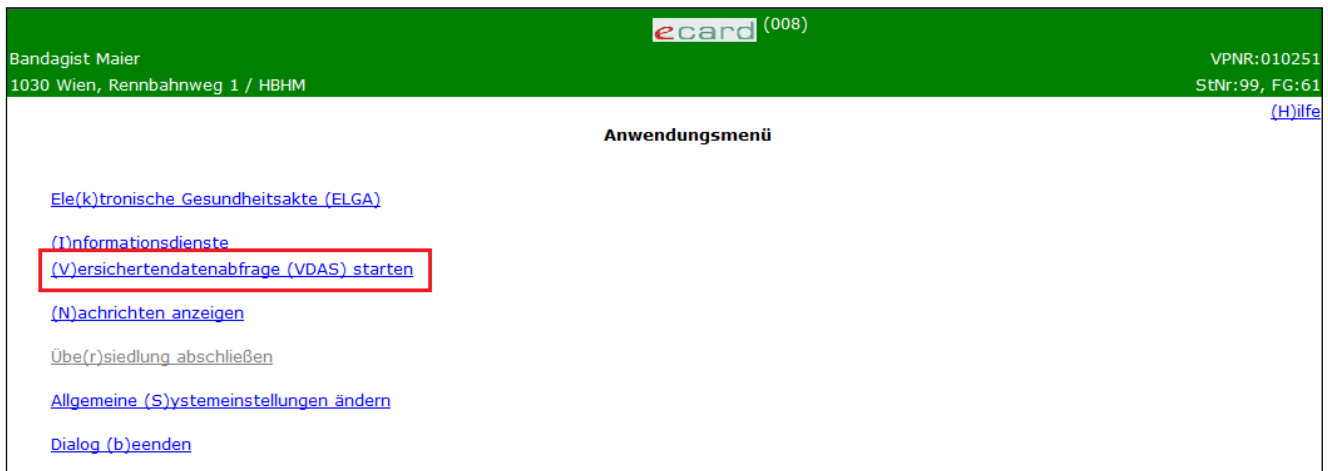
ecard (008)

Bandagist Maier
1030 Wien, Rennbahnweg 1 / HBHM

VPNR:010251
StNr:99, FG:61

(H)ilfe

Anwendungsmenü

Ele(k)tronische Gesundheitsakte (ELGA)

(I)nformationsdienste

(V)ersichertendatenabfrage (VDAS) starten

(N)achrichten anzeigen

Übe(r)siedlung abschließen

Allgemeine (S)ystemeinstellungen ändern

Dialog (b)eenden